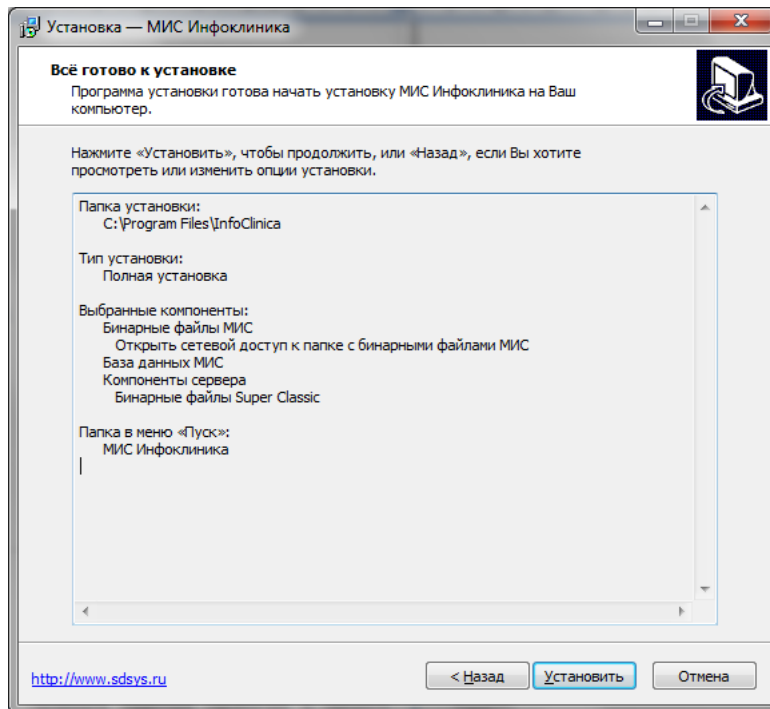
Установка — МИС Инфоклиника

Всё готово к установке
Программа установки готова начать установку МИС Инфоклиника на Ваш компьютер.

Нажмите «Установить», чтобы продолжить, или «Назад», если Вы хотите просмотреть или изменить опции установки.

Папка установки:
C:\Program Files\InfoClinica

Тип установки:
Полная установка

Выбранные компоненты:
Бинарные файлы МИС
Открыть сетевой доступ к папке с бинарными файлами МИС
База данных МИС
Компоненты сервера
Бинарные файлы Super Classic

Папка в меню «Пуск»:
МИС Инфоклиника

http://www.sdsys.ru

< Назад

Установить

Отмена